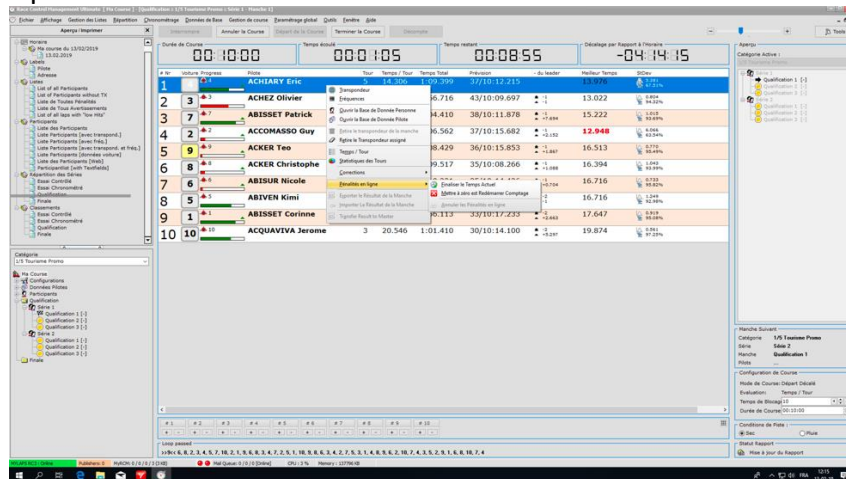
Race Control Management Ultimate | Ma Course | [Qualification 1/5 Tourisme Promo | Série 1 - Manche 1]

Fichier Affichage Gestion des Listes Répartition Chronométrage Données de Base Gestion de course Paramétrage global Outils Fenêtre Aide

Aperçu / Imprimer

Interrompre Annuler la Course Départ de la Course Terminer la Course Décompte

Durée de Course 00:10:00
Temps écoulé 00:01:05
Temps restant 00:08:55
Décalage par Rapport à l'Horaire -04:14:15

Aperçu
Catégorie Active :
Qualification 1 [-]
Qualification 2 [-]
Qualification 3 [-]
Série 2

Horaire
Ma course du 13/02/2019
13.02.2019
Labels
Pilote
Adresse
Listes
List of all Participants
List of Participants without TX
Liste de Toutes Pénalités
Liste de Tous Avertissements
List of all laps with "low Hits"
Participants
Liste des Participants
Liste Participants [avec transpond.]
Liste Participants [avec fréq.]
Liste Participants [avec transpond. et fréq.]
Liste Participants [données voiture]
Liste des Participants [Web]
Participantlist [with Testfields]
Répartition des Séries
Essai Contrôlé
Essai Chronométré
Qualification
Finale
Classements
Essai Contrôlé
Essai Chronométré
Qualification
Finale

Catégorie
1/5 Tourisme Promo

Ma Course
Configurations
Données Pilotes
Participants
Qualification
Série 1
Qualification 1 [-]
Qualification 2 [-]
Qualification 3 [-]
Série 2
Qualification 1 [-]
Qualification 2 [-]
Qualification 3 [-]
Finale

| # Nr | Voiture | Progress | Pilote | Tour | Temps / Tour | Temps Total | Prévision | - du leader | Meilleur Temps | StDev |
|---|---|---|---|---|---|---|---|---|---|---|
| 1 | 1 | 4 | ACHIARY Eric | 5 | 14.306 | 1:09.399 | 37/10:12.215 | | 13.976 | 47.21% |
| 2 | 3 | 4 | ACHEZ Olivier | | | 56.716 | 43/10:09.697 | -1 | 13.022 | 0.804 94.02% |
| 3 | 7 | 7 | ABISSET Patrick | | | 54.410 | 38/10:11.878 | -1 -7.694 | 15.222 | 1.015 93.69% |
| 4 | 2 | 3 | ACCOMASSO Guy | | | 56.562 | 37/10:15.682 | -1 -2.152 | 12.948 | 4.066 63.54% |
| 5 | 9 | 9 | ACKER Teo | | | 58.429 | 36/10:15.853 | -1 -1.867 | 16.513 | 0.770 95.49% |
| 6 | 8 | 8 | ACKER Christophe | | | 59.517 | 35/10:08.266 | -1 -1.088 | 16.394 | 1.043 93.99% |
| 7 | 6 | 6 | ABISUR Nicole | | | | | -0.704 | 16.716 | 0.733 95.82% |
| 8 | 5 | 5 | ABIVEN Kimi | | | | | -2 | 16.716 | 1.249 92.98% |
| 9 | 1 | 1 | ABISSET Corinne | | | 56.113 | 33/10:17.233 | -2 -2.693 | 17.647 | 0.919 95.08% |
| 10 | 10 | 10 | ACQUAVIVA Jerome | 3 | 20.546 | 1:01.410 | 30/10:14.100 | -2 -5.297 | 19.874 | 0.561 97.25% |

Transpondeur
Fréquences
Ouvrir la Base de Donnée Personne
Ouvrir la Base de Donnée Pilote
Retire le transpondeur de la manche
Retire le Transpondeur assigné
Temps / Tour
Statistiques des Tours
Corrections
Pénalités en ligne
Exporter le Résultat de la Manche
Importer Le Résultat de la Manche
Transfer Result to Master

Finaliser le Temps Actuel
Mettre à zéro est Redémarrer Comptage
Annuler les Pénalités en ligne

# 1 # 2 # 3 # 4 # 5 # 6 # 7 # 8 # 9 # 10

Loop passed
>> 9< 6, 8, 2, 3, 4, 5, 7, 10, 2, 1, 9, 6, 8, 3, 4, 7, 2, 5, 1, 10, 9, 6, 8, 3, 4, 2, 7, 5, 3, 1, 4, 8, 9, 6, 2, 10, 7, 4, 3, 5, 2, 9, 1, 6, 8, 10, 7, 4

Manche Suivant
Catégorie 1/5 Tourisme Promo
Série Série 2
Manche Qualification 1
Pilote

Configuration de Course
Mode de Course: Départ Décalé
Evaluation: Temps / Tour
Temps de Blocag 10
Durée de Course 00:10:00

Conditions de Piste
Sec Pluie

Statut Rapport
Mise à jour du Rapport

Publishers: 0 MyRCM: 0 / 0 / 0 / 3 [0 KB] Mail Queue: 0 / 0 / 0 [Online] CPU: 3 % Memory: 127796 KB

FRA 12:15